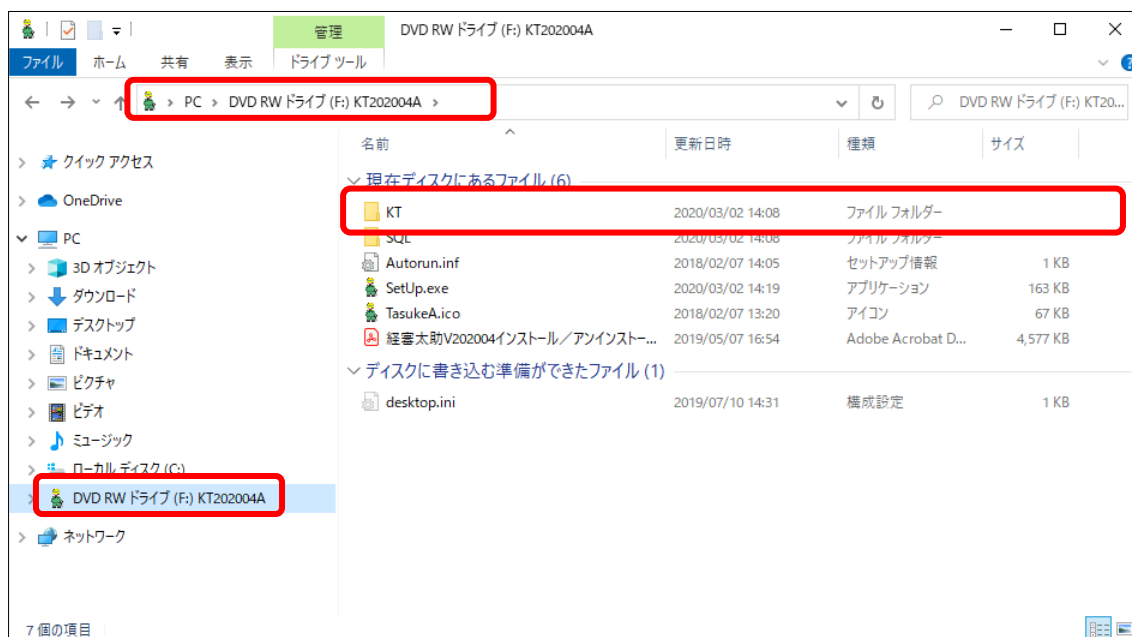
管理
DVD RW ドライブ (F:) KT202004A
ファイル ホーム 共有 表示 ドライブ ツール

PC > DVD RW ドライブ (F:) KT202004A >
DVD RW ドライブ (F:) KT20...

クイック アクセス
OneDrive
PC
3D オブジェクト
ダウンロード
デスクトップ
ドキュメント
ピクチャ
ビデオ
ミュージック
ローカル ディスク (C:)
DVD RW ドライブ (F:) KT202004A
ネットワーク

| 名前 | 更新日時 | 種類 | サイズ |
|---|---|---|---|
| 現在ディスクにあるファイル (6) | | | |
| KT | 2020/03/02 14:08 | ファイル フォルダー | |
| SQL | 2020/03/02 14:08 | ファイル フォルダー | |
| Autorun.inf | 2018/02/07 14:05 | セットアップ情報 | 1 KB |
| SetUp.exe | 2020/03/02 14:19 | アプリケーション | 163 KB |
| TasukeA.ico | 2018/02/07 13:20 | アイコン | 67 KB |
| 経審太助V202004インストール／アンインストー... | 2019/05/07 16:54 | Adobe Acrobat D... | 4,577 KB |
| ディスクに書き込む準備ができたファイル (1) | | | |
| desktop.ini | 2019/07/10 14:31 | 構成設定 | 1 KB |

7 個の項目